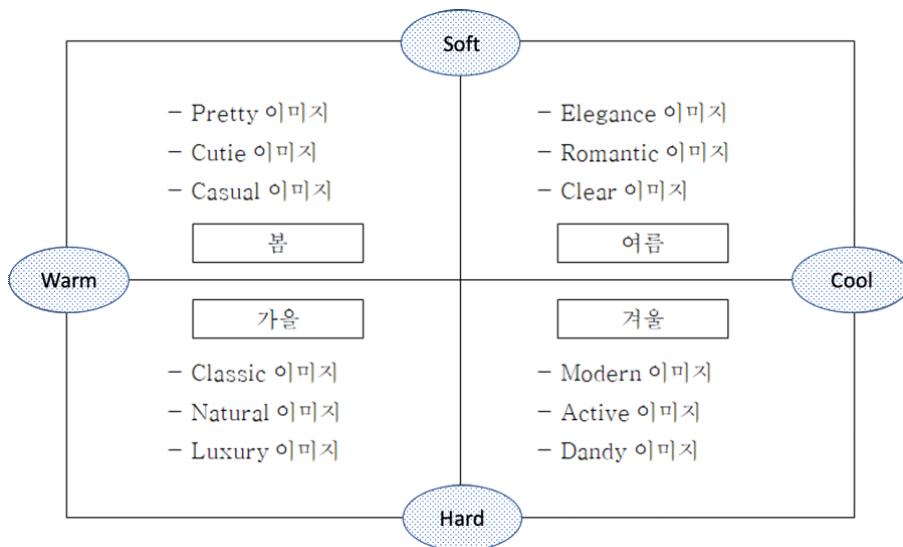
Soft

- Pretty 이미지
- Cutie 이미지
- Casual 이미지

봄

- Elegance 이미지
- Romantic 이미지
- Clear 이미지

여름

Warm

Cool

가을

- Classic 이미지
- Natural 이미지
- Luxury 이미지

겨울

- Modern 이미지
- Active 이미지
- Dandy 이미지

Hard